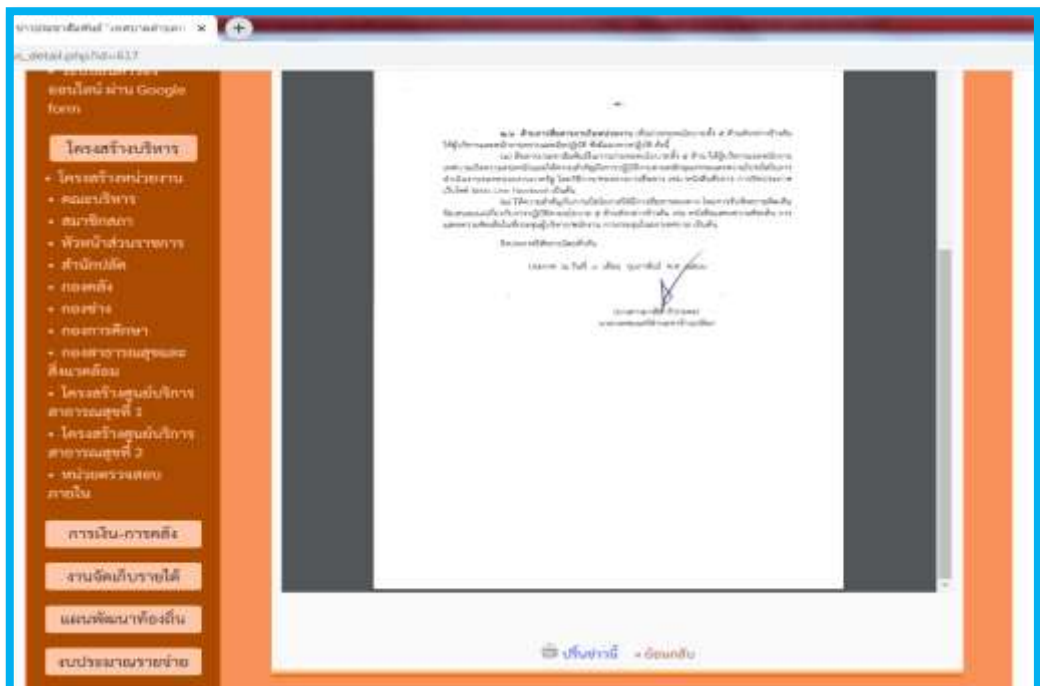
ข่าวประชาสัมพันธ์ "เทศบาลตำบลก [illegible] ×

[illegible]_detail.php?id=617

ออนไลน์ ผ่าน Google form

โครงสร้างบริหาร

• โครงสร้างหน่วยงาน
• คณะบริหาร
• สมาชิกสภา
• หัวหน้าส่วนราชการ
• สำนักปลัด
• กองคลัง
• กองช่าง
• กองการศึกษา
• กองสาธารณสุขและสิ่งแวดล้อม
• โครงสร้างศูนย์บริการสาธารณสุขที่ 1
• โครงสร้างศูนย์บริการสาธารณสุขที่ 2
• หน่วยตรวจสอบภายใน

การเงิน-การคลัง

งานจัดเก็บรายได้

แผนพัฒนาท้องถิ่น

งบประมาณรายจ่าย

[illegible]

พิมพ์ข่าวนี้ « ย้อนกลับ